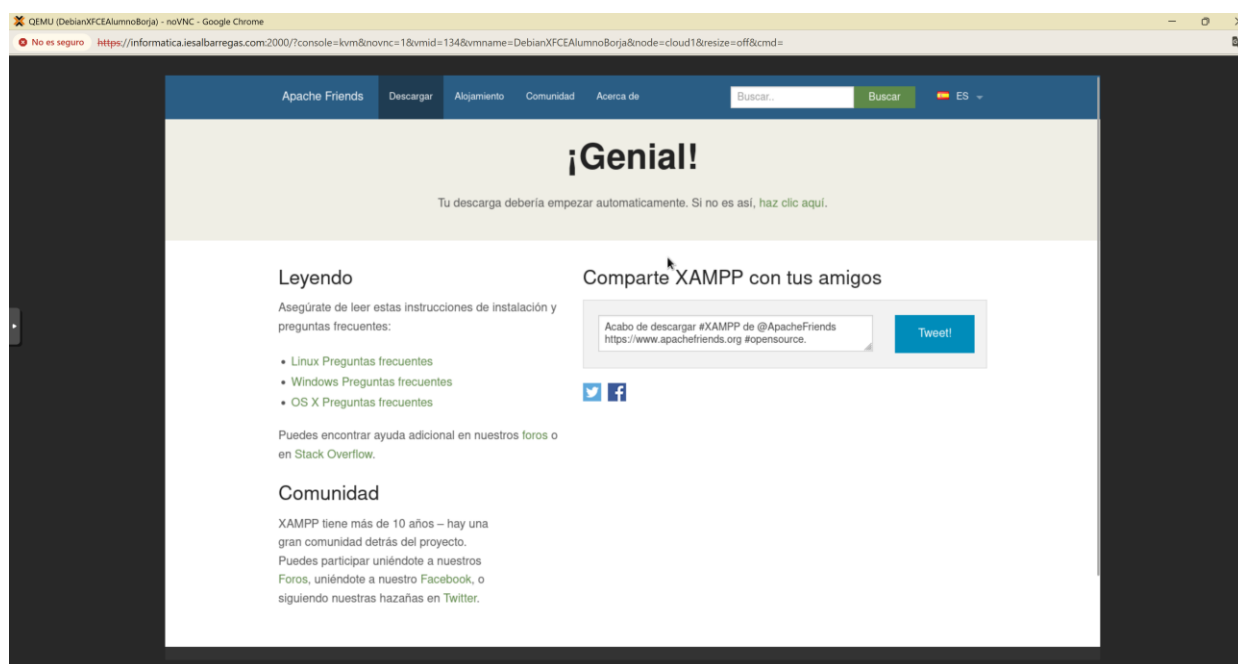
QEMU (DebianXFCEAlumnoBorja) - noVNC - Google Chrome

No es seguro https://informatica.iesalbarregas.com:2000/?console=kvm&novnc=1&vmid=134&vmname=DebianXFCEAlumnoBorja&node=cloud1&resize=off&cmd=

Apache Friends Descargar Alojamiento Comunidad Acerca de Buscar.. Buscar ES

¡Genial!

Tu descarga debería empezar automaticamente. Si no es así, haz clic aquí.

Leyendo

Asegúrate de leer estas instrucciones de instalación y preguntas frecuentes:

• Linux Preguntas frecuentes
• Windows Preguntas frecuentes
• OS X Preguntas frecuentes

Puedes encontrar ayuda adicional en nuestros foros o en Stack Overflow.

Comunidad

XAMPP tiene más de 10 años – hay una gran comunidad detrás del proyecto. Puedes participar uniéndote a nuestros Foros, uniéndote a nuestro Facebook, o siguiendo nuestras hazañas en Twitter.

Comparte XAMPP con tus amigos

Acabo de descargar #XAMPP de @ApacheFriends https://www.apachefriends.org #opensource.

Tweet!